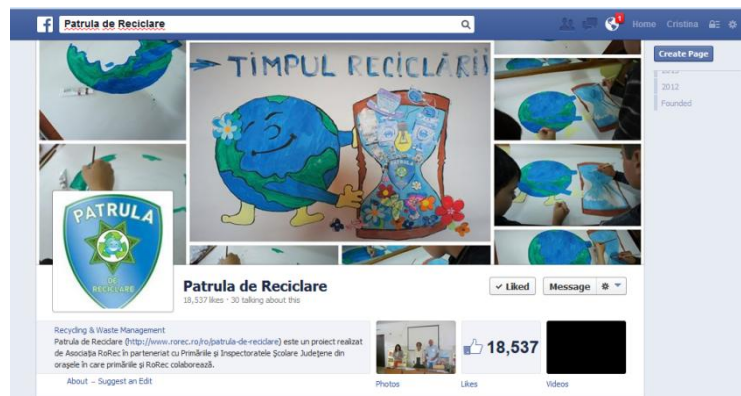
Patrula de Reciclare

1

Home Cristina

Create Page

2013

2012

Founded

TIMPUL RECICLĂRII

PATRULA

DE RECICLARE

Patrula de Reciclare

18,537 likes · 30 talking about this

✓ Liked

Message

Recycling & Waste Management

Patrula de Reciclare (http://www.rorec.ro/ro/patrula-de-reciclare) este un proiect realizat de Asociația RoRec în parteneriat cu Primăriile și Inspectoratele Școlare Județene din orașele în care primăriile și RoRec colaborează.

About - Suggest an Edit

Photos

18,537

Likes

Videos